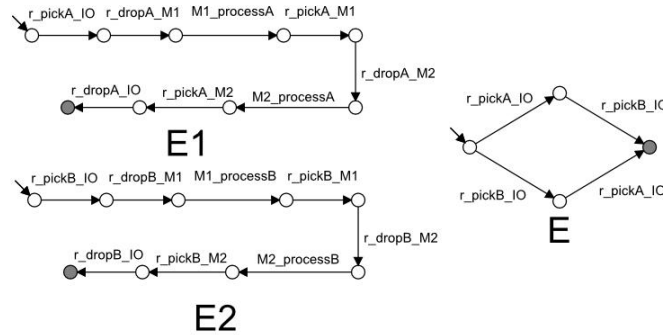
r_pickA_IO r_dropA_M1 M1_processA r_pickA_M1

r_dropA_M2

r_dropA_IO r_pickA_M2 M2_processA

E1

r_pickB_IO r_dropB_M1 M1_processB r_pickB_M1

r_dropB_M2

r_dropB_IO r_pickB_M2 M2_processB

E2

r_pickA_IO r_pickB_IO

r_pickB_IO r_pickA_IO

E